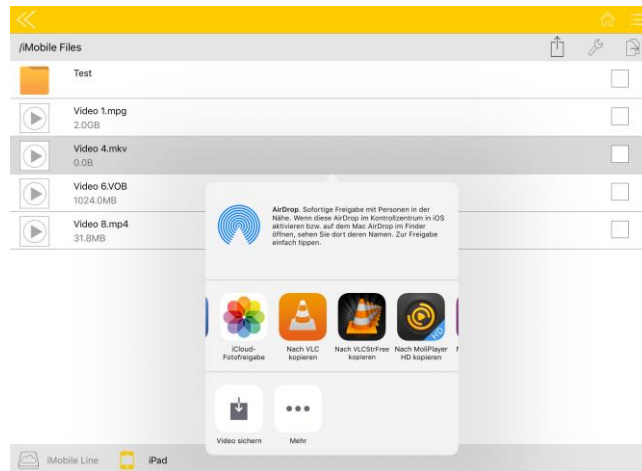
/iMobile Files

Test

Video 1.mpg
2.0GB

Video 4.mkv
0.0B

Video 6.VOB
1024.0MB

Video 8.mp4
31.8MB

AirDrop. Sofortige Freigabe mit Personen in der Nähe. Wenn diese AirDrop im Kontrollzentrum in iOS aktivieren bzw. auf dem Mac AirDrop im Finder öffnen, sehen Sie dort deren Namen. Zur Freigabe einfach tippen.

iCloud-Fotofreigabe

Nach VLC kopieren

Nach VLCStrFree kopieren

Nach MoliPlayer HD kopieren

Video sichern

Mehr

iMobile Line

iPad